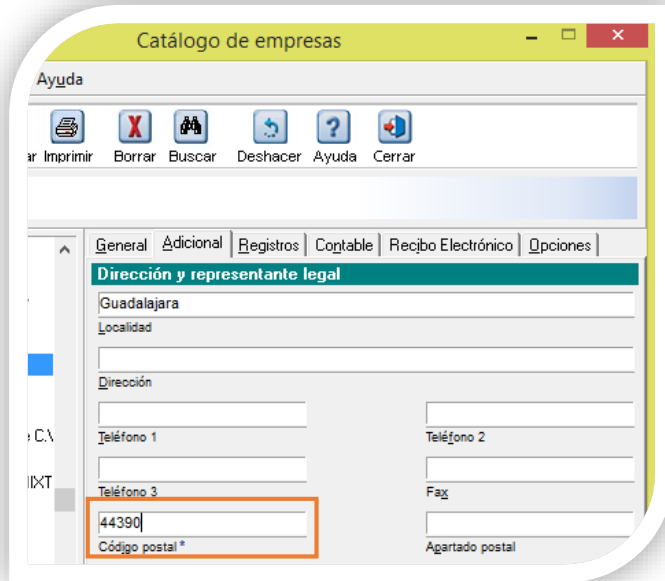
Catálogo de empresas

Ayuda

ar Imprimir Borrar Buscar Deshacer Ayuda Cerrar

General Adicional Registros Contable Recibo Electrónico Opciones

Dirección y representante legal

Guadalajara
Localidad

Dirección

Teléfono 1

Teléfono 2

Teléfono 3

Fax

44390
Código postal *

Apartado postal

e C.\

IXT